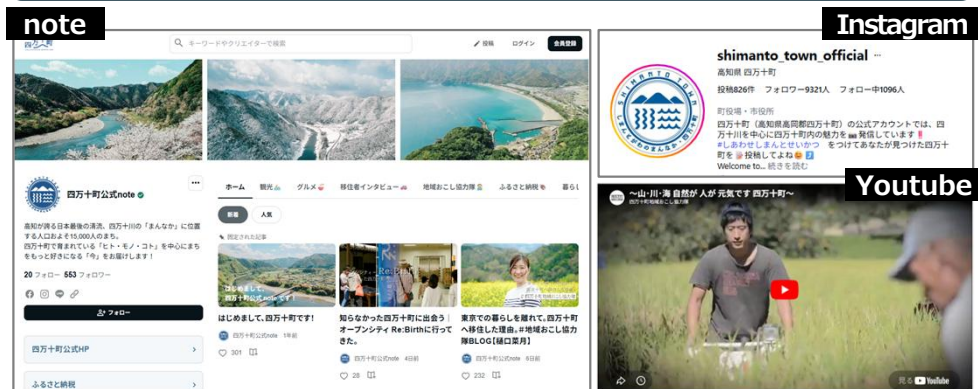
note

四万十

キーワードやクリエイターで検索

投稿 ログイン 会員登録

四万十町公式note

高知が誇る日本最後の清流、四万十川の「まんなか」に位置する人口およそ15,000人のまち。四万十町で育まれている「ヒト・モノ・コト」を中心にまちをもっと好きになる「今」をお届けします！

20 フォロー 553 フォロワー

フォロー

四万十町公式HP

ふるさと納税

ホーム 観光 グルメ 移住者インタビュー 地域おこし協力隊 ふるさと納税 暮らし

新着 人気

固定された記事

はじめまして、四万十町です！

四万十町公式note 1年前

301

知らなかった四万十町に出会うオープンシティ Re:Birthに行ってきた。

四万十町公式note

28

東京での暮らしを離れて、四万十町へ移住した理由。#地域おこし協力隊BLOG【樋口菜月】

四万十町公式note 8日前

232

Instagram

shimanto_town_official

高知県 四万十町

投稿826件 フォロワー9321人 フォロー中1096人

町役場・市役所

四万十町（高知県高岡郡四万十町）の公式アカウントでは、四万十川を中心に四万十町内の魅力を発信しています！
#しあわせしまんとせいかつ をつけてあなたが見つけた四万十町を投稿してね
Welcome to... 続きを読む

Youtube

〜山・川・海 自然が 人が 元気です 四万十町〜

四万十町地域おこし協力隊

見る YouTube